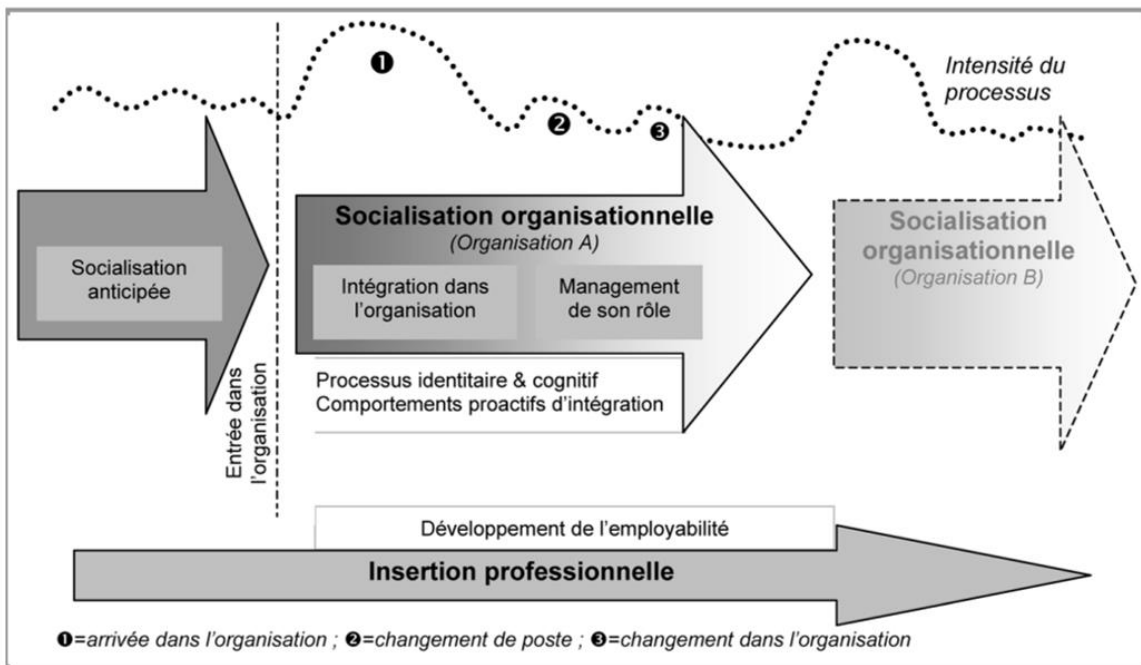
❶

Intensité du processus

❷ ❸

Socialisation anticipée

Entrée dans l'organisation

Socialisation organisationnelle
(Organisation A)

Intégration dans l'organisation

Management de son rôle

Processus identitaire & cognitif
Comportements proactifs d'intégration

Socialisation organisationnelle
(Organisation B)

Développement de l'employabilité

Insertion professionnelle

❶=arrivée dans l'organisation ; ❷=changement de poste ; ❸=changement dans l'organisation